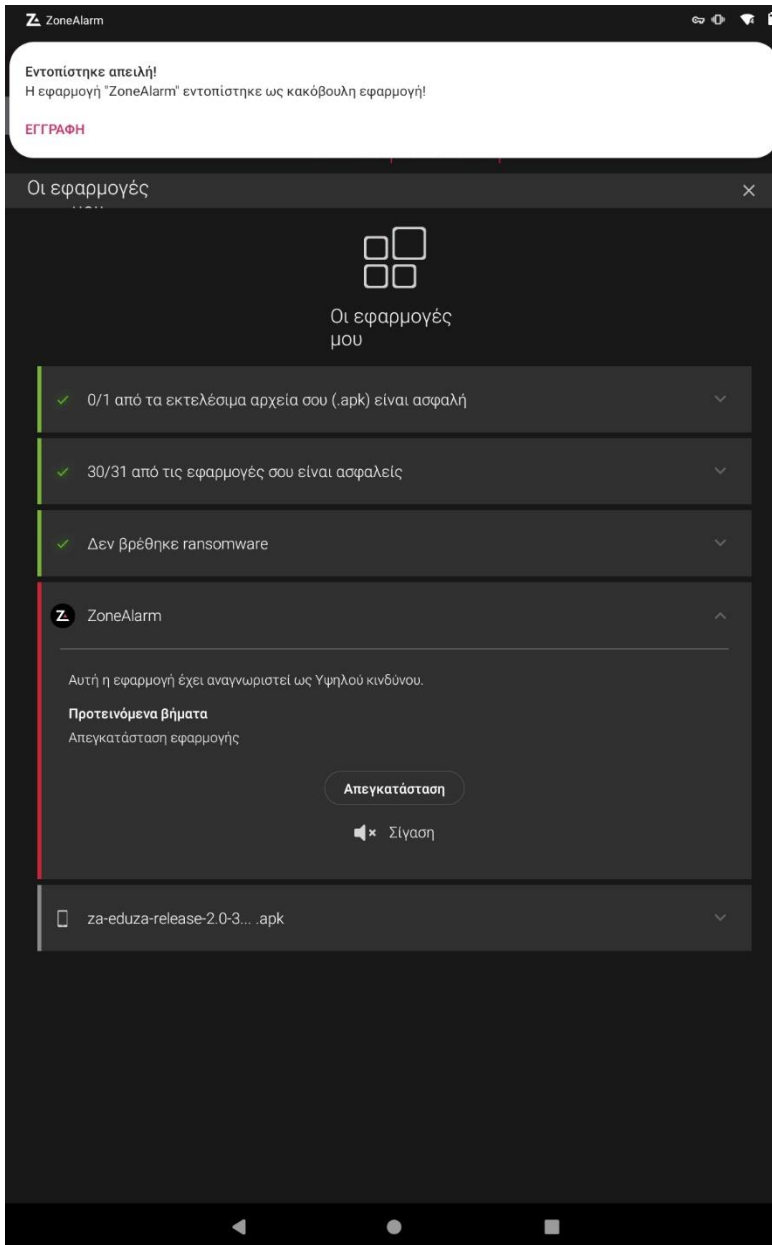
ZoneAlarm

Εντοπίστηκε απειλή!
Η εφαρμογή "ZoneAlarm" εντοπίστηκε ως κακόβουλη εφαρμογή!

ΕΓΓΡΑΦΗ

Οι εφαρμογές

Οι εφαρμογές μου

0/1 από τα εκτελέσιμα αρχεία σου (.apk) είναι ασφαλή

30/31 από τις εφαρμογές σου είναι ασφαλείς

Δεν βρέθηκε ransomware

ZoneAlarm

Αυτή η εφαρμογή έχει αναγνωριστεί ως Υψηλού κινδύνου.

Προτεινόμενα βήματα
Απεγκατάσταση εφαρμογής

Απεγκατάσταση

Σίγαση

za-eduza-release-2.0-3... .apk